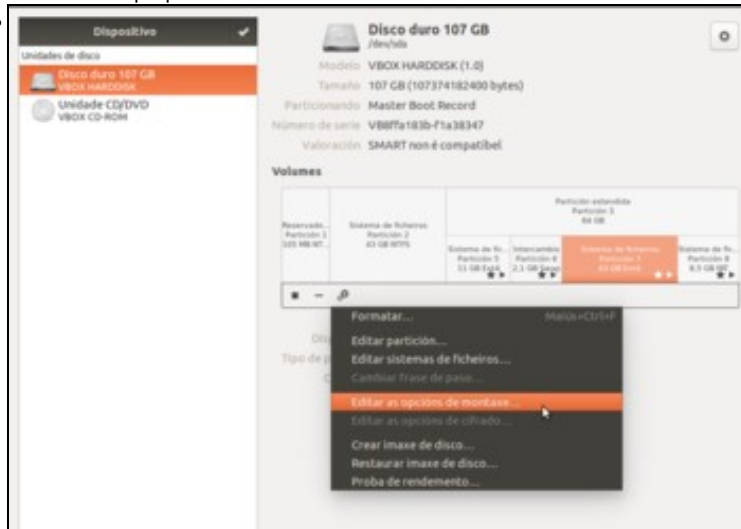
Dispositivo

Unidades de disco

Disco duro 107 GB
VBOX HARDDISK

Unidade CD/DVD
VBOX CD-ROM

Disco duro 107 GB
/dev/sda

Modelo VBOX HARDDISK (1.0)
Tamaño 107 GB (107374182400 bytes)
Particionando Master Boot Record
Número de serie VB8ffa183b-f1a38347
Valoración SMART non é compatíbel

Volumes

Reservado... Partición 1 105 MB NT...

Sistema de ficheiros Partición 2 43 GB NTFS

Partición estendida Partición 3 64 GB

Sistema de fi... Partición 5 11 GB Ext4

Intercambio Partición 6 2.1 GB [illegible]

Sistema de ficheiros Partición 7 43 GB Ext4

Sistema de fi... Partición 8 8.5 GB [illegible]

Dis
Tipo de p
C

Formatar... Maiús+Ctrl+F
Editar partición...
Editar sistemas de ficheiros...
Cambiar frase de paso...
Editar as opcións de montaxe...
Editar as opcións de cifrado...
Crear imaxe de disco...
Restaurar imaxe de disco...
Proba de rendemento...